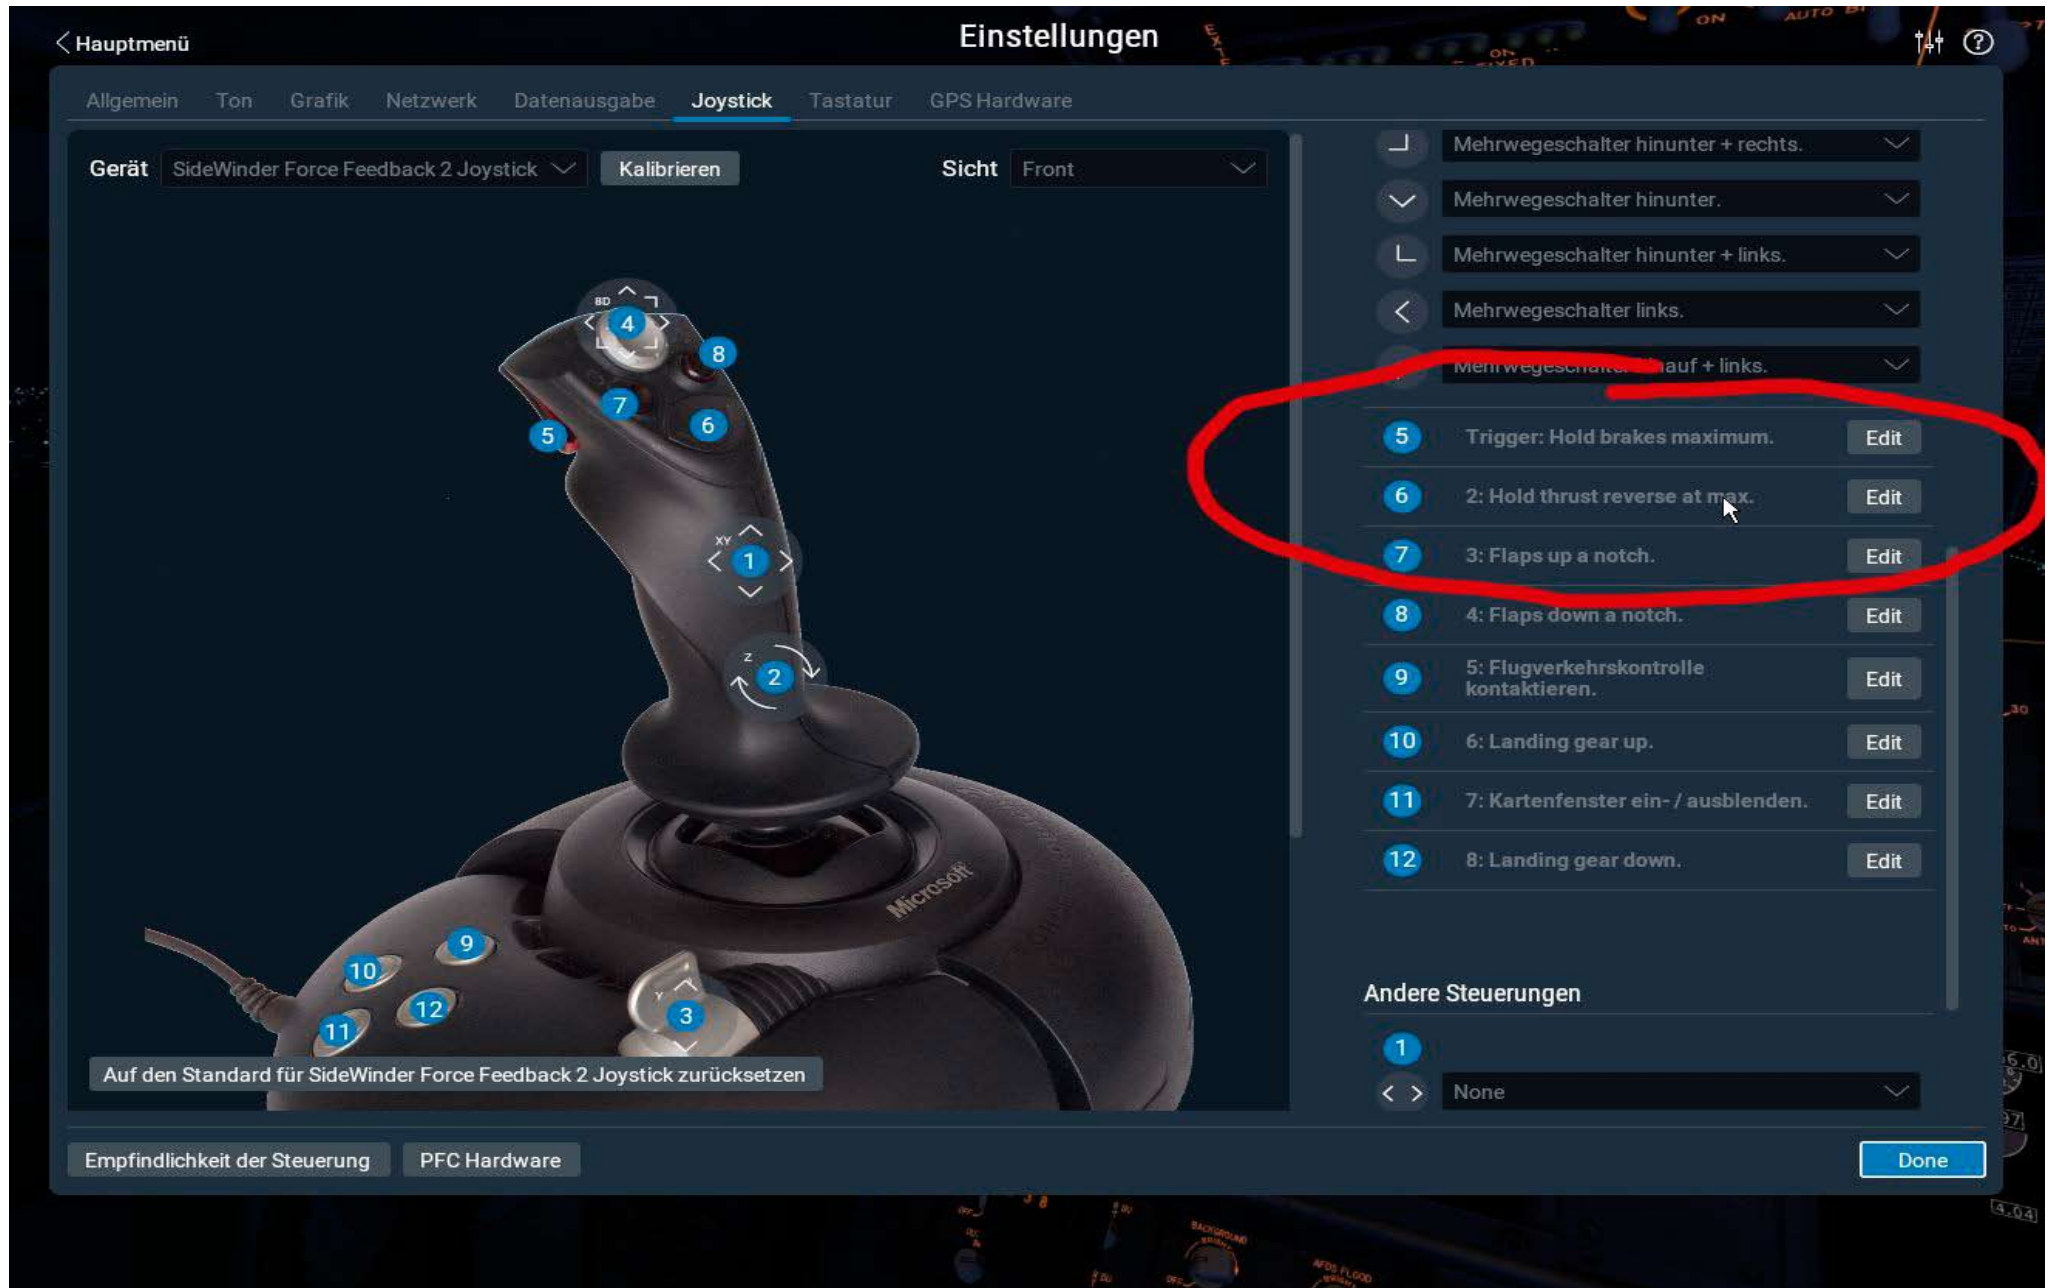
< Hauptmenü

Einstellungen

Allgemein Ton Grafik Netzwerk Datenausgabe Joystick Tastatur GPS Hardware

Gerät SideWinder Force Feedback 2 Joystick Kalibrieren

Sicht Front

4 8 7 6 5 1 2 9 10 12 11 3

Microsoft

Auf den Standard für SideWinder Force Feedback 2 Joystick zurücksetzen

Mehrwegeschalter hinunter + rechts.

Mehrwegeschalter hinunter.

Mehrwegeschalter hinunter + links.

Mehrwegeschalter links.

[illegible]auf + links.

5 Trigger: Hold brakes maximum. Edit

6 2: Hold thrust reverse at max. Edit

7 3: Flaps up a notch. Edit

8 4: Flaps down a notch. Edit

9 5: Flugverkehrskontrolle kontaktieren. Edit

10 6: Landing gear up. Edit

11 7: Kartenfenster ein- / ausblenden. Edit

12 8: Landing gear down. Edit

Andere Steuerungen

1

None

Empfindlichkeit der Steuerung PFC Hardware

Done